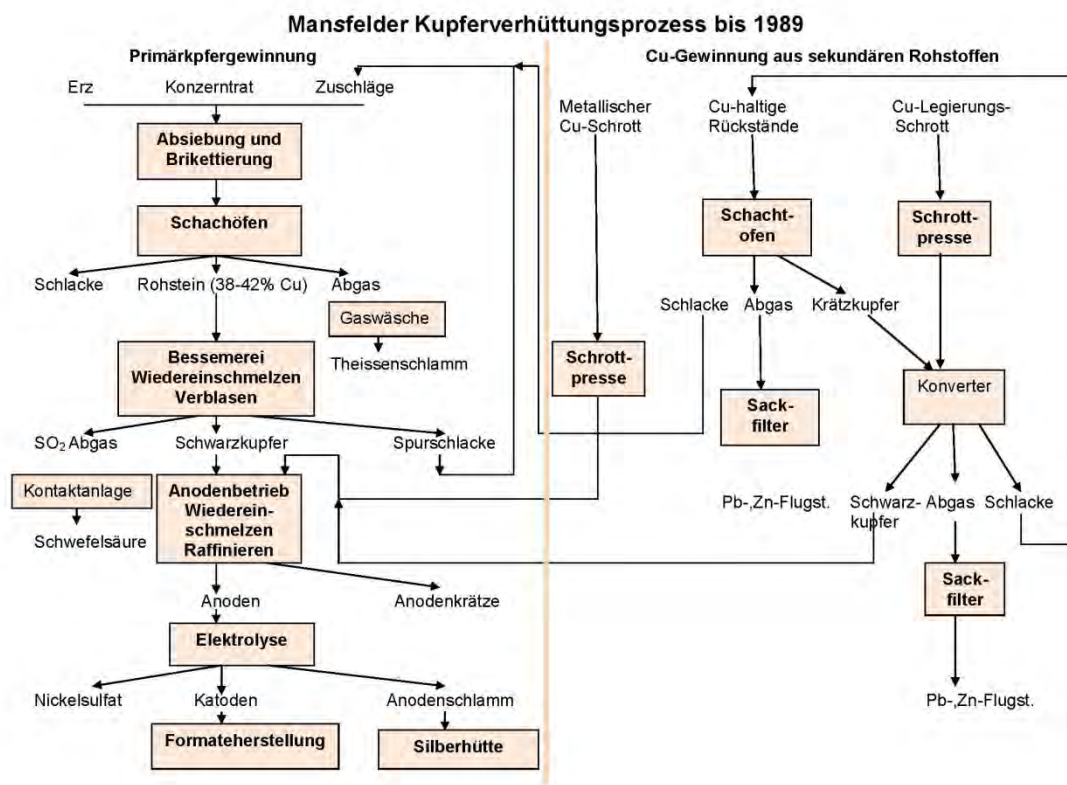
Mansfelder Kupferverhüttungsprozess bis 1989

Primärkpfergewinnung

Erz Konzerntrat Zuschläge

Absiebung und Brikettierung

Schachöfen

Schlacke Rohstein (38-42% Cu) Abgas

Gaswäsche

Theissenschlamm

Bessemerei Wiedereinschmelzen Verblasen

$SO_2$ Abgas Schwarzkupfer Spurschlacke

Kontaktanlage

Schwefelsäure

Anodenbetrieb Wiedereinschmelzen Raffinieren

Anoden Anodenkrätze

Elektrolyse

Nickelsulfat Katoden Anodenschlamm

Formateherstellung

Silberhütte

Cu-Gewinnung aus sekundären Rohstoffen

Metallischer Cu-Schrott

Cu-haltige Rückstände

Cu-Legierungs-Schrott

Schacht-ofen

Schrott-presse

Schlacke Abgas Krätzkupfer

Schrott-presse

Sack-filter

Konverter

Pb-,Zn-Flugst.

Schwarz-kupfer Abgas Schlacke

Sack-filter

Pb-,Zn-Flugst.